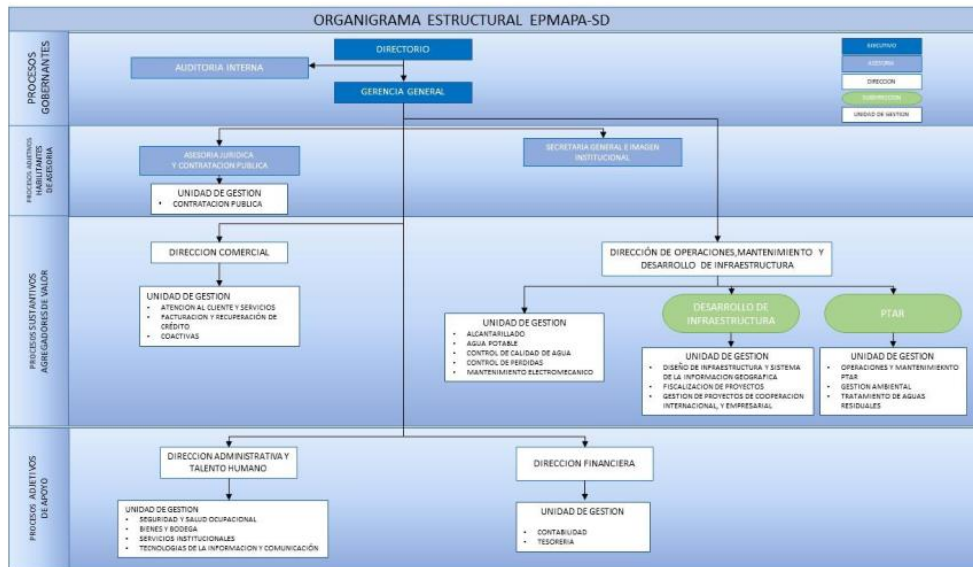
ORGANIGRAMA ESTRUCTURAL EPMAPA-SD

PROCESOS GOBERNANTES

DIRECTORIO

AUDITORIA INTERNA

GERENCIA GENERAL

EJECUTIVO
ASESORIA
DIRECCION
SUBDIRECCION
UNIDAD DE GESTION

PROCESOS ADJETIVOS HABILITANTES DE ASESORIA

ASESORIA JURIDICA Y CONTRATACION PUBLICA

UNIDAD DE GESTION
• CONTRATACION PUBLICA

SECRETARIA GENERAL E IMAGEN INSTITUCIONAL

PROCESOS SUSTANTIVOS AGREGADORES DE VALOR

DIRECCION COMERCIAL

UNIDAD DE GESTION
• ATENCION AL CLIENTE Y SERVICIOS
• FACTURACION Y RECUPERACIÓN DE CRÉDITO
• COACTIVAS

DIRECCIÓN DE OPERACIONES,MANTENIMIENTO Y DESARROLLO DE INFRAESTRUCTURA

UNIDAD DE GESTION
• ALCANTARILLADO
• AGUA POTABLE
• CONTROL DE CALIDAD DE AGUA
• CONTROL DE PERDIDAS
• MANTENIMIENTO ELECTROMECANICO

DESARROLLO DE INFRAESTRUCTURA

UNIDAD DE GESTION
• DISEÑO DE INFRAESTRUCTURA Y SISTEMA DE LA INFORMACION GEOGRAFICA
• FISCALIZACION DE PROYECTOS
• GESTION DE PROYECTOS DE COOPERACION INTERNACIONAL, Y EMPRESARIAL

PTAR

UNIDAD DE GESTION
• OPERACIONES Y MANTENIMIEKNTO PTAR
• GESTION AMBIENTAL
• TRATAMIENTO DE AGUAS RESIDUALES

PROCESOS ADJETIVOS DE APOYO

DIRECCION ADMINISTRATIVA Y TALENTO HUMANO

UNIDAD DE GESTION
• SEGURIDAD Y SALUD OCUPACIONAL
• BIENES Y BODEGA
• SERVICIOS INSTITUCIONALES
• TECNOLOGIAS DE LA INFORMACION Y COMUNICACIÓN

DIRECCION FINANCIERA

UNIDAD DE GESTION
• CONTABILIDAD
• TESORERIA